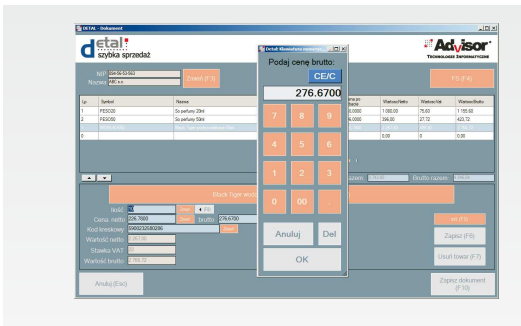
DETAL - Dokument

detal
szybka sprzedaż

Advisor
Technologie Informatyczne

NIP 354-56-53-562
Nazwa ABC s.c.

Zmień (F3)

F5 (F4)

| Lp. | Symbol | Nazwa | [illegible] | Wartość Netto | Wartość Vat | Wartość Brutto |
|---|---|---|---|---|---|---|
| 1 | PERO20 | So perfumy 20ml | 5,0000 | 1 080,00 | 75,60 | 1 155,60 |
| 2 | PERO50 | So perfumy 50ml | 5,0000 | 396,00 | 27,72 | 423,72 |
| 3 | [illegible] | Black Tiger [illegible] | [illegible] | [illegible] | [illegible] | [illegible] |
| 4 | | | | 0,00 | 0 | 0,00 |

Black Tiger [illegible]

Ilość
Cena netto 226.7800
brutto 276.6700
Kod kreskowy 5900232580286
Wartość netto
Stawka VAT
Wartość brutto

Anuluj (Esc)

Zapisz (F6)
Usuń towar (F7)
Zapisz dokument (F10)

Brutto razem

Detal: Wprowadzanie numeru

Podaj cenę brutto:
CE/C
276.6700
7 8 9
4 5 6
1 2 3
0 00 .
Anuluj Del
OK